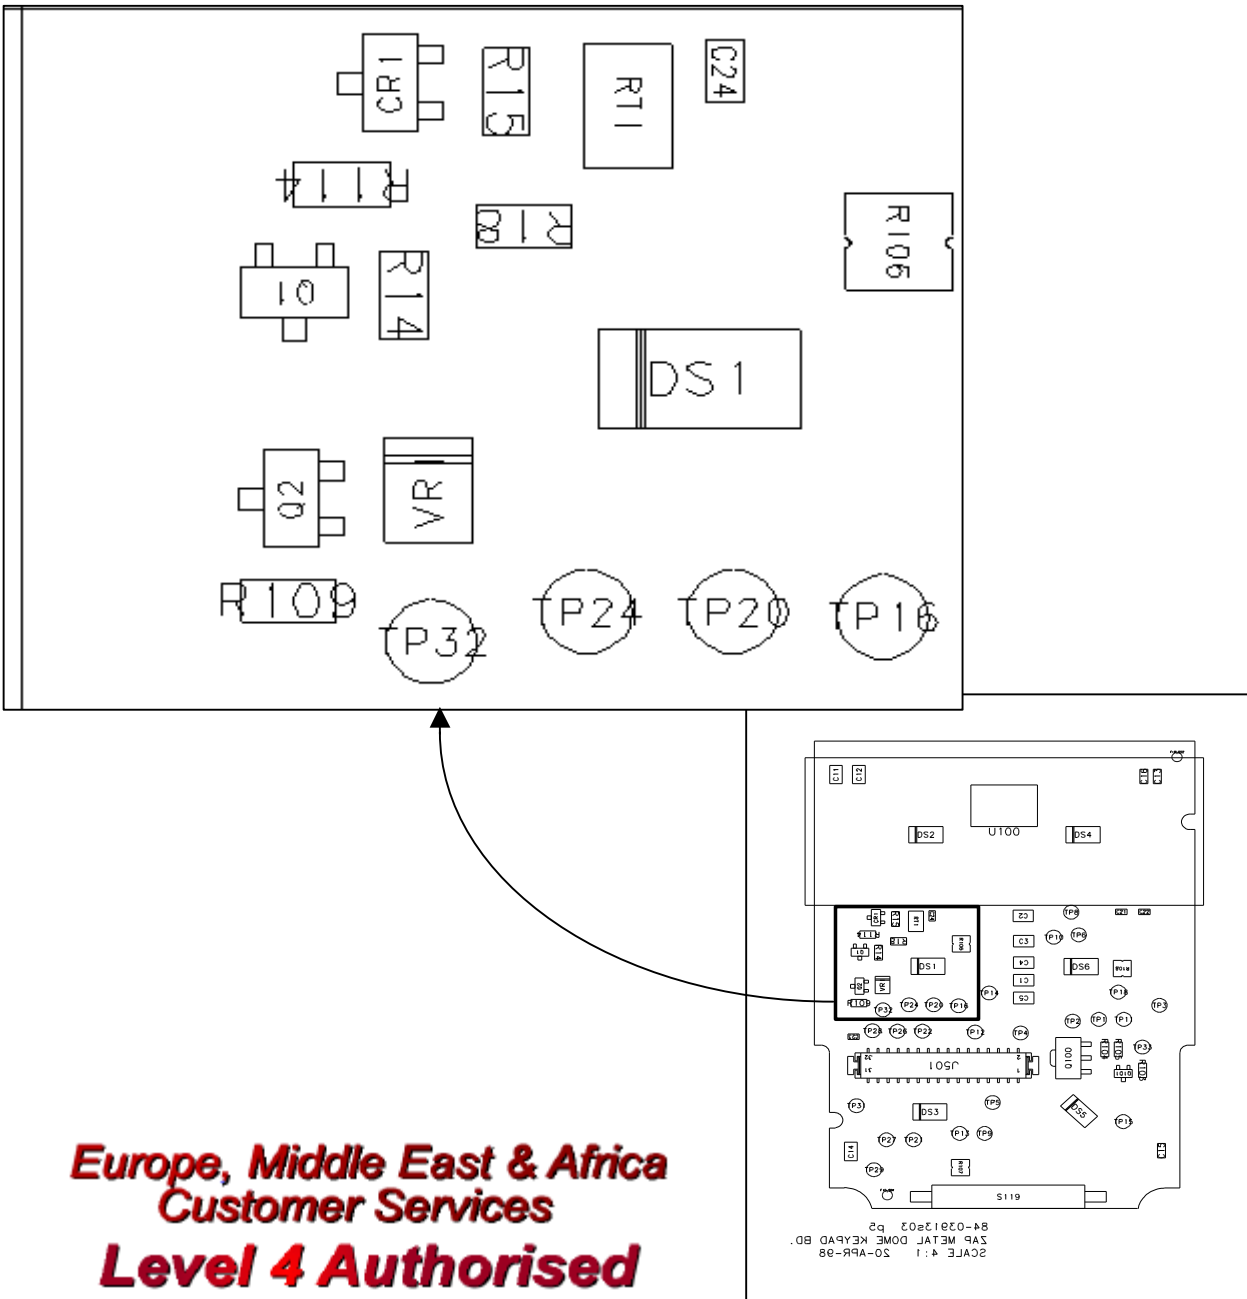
CR1
R15
RT1
C24
R114
R18
R106
Q1
R14
DS1
Q2
VR
R109
TP32
TP24
TP20
TP16

C11 C12
DS2
U100
DS4
C2
TP8
C3
TP10
TP6
DS1
C4
DS6
C1
TP18
TP14
C5
TP3
TP32
TP24
TP20
TP16
TP2
TP1
TP1
TP28
TP26
TP22
TP12
TP4
TP33
J501
TP3
DS3
TP5
DS5
TP15
TP27
TP2
TP13
TP9
C14
TP29
S119

84-03913s03 p5
ZAP METAL DOME KEYPAD BD.
SCALE 4:1 20-APR-98

Europe, Middle East & Africa
Customer Services
Level 4 Authorised